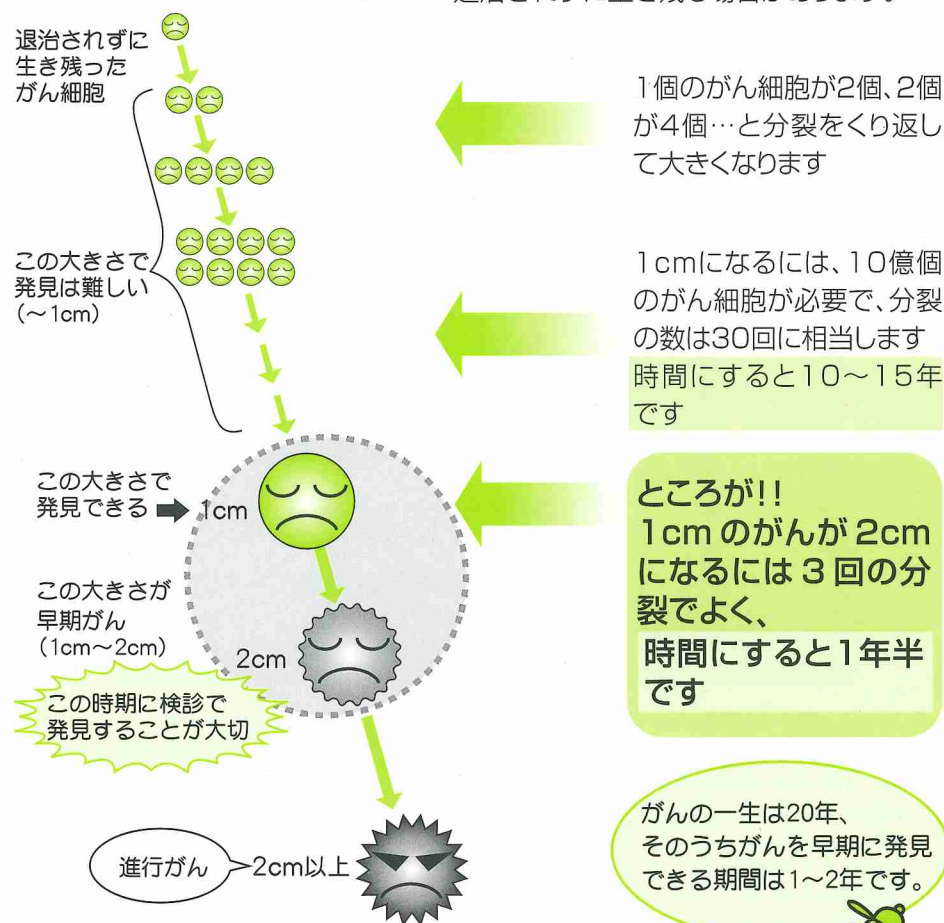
退治されずに生き残ったがん細胞

1個のがん細胞が2個、2個が4個…と分裂をくり返して大きくなります

この大きさで発見は難しい（～1cm）

1cmになるには、10億個のがん細胞が必要で、分裂の数は30回に相当します
時間にすると10～15年です

この大きさで発見できる 1cm

ところが!!
1cmのがんが2cmになるには3回の分裂でよく、
時間にすると1年半です

この大きさが早期がん（1cm～2cm）

2cm

この時期に検診で発見することが大切

進行がん 2cm以上

がんの一生は20年、そのうちがんを早期に発見できる期間は1～2年です。